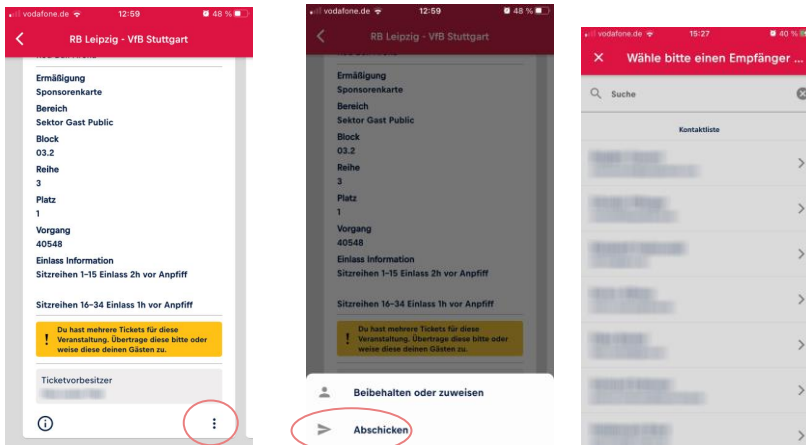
vodafone.de 12:59 48 %

RB Leipzig - VfB Stuttgart

Ermäßigung
Sponsorenkarte
Bereich
Sektor Gast Public
Block
03.2
Reihe
3
Platz
1
Vorgang
40548
Einlass Information
Sitzreihen 1-15 Einlass 2h vor Anpfiff

Sitzreihen 16-34 Einlass 1h vor Anpfiff

Du hast mehrere Tickets für diese Veranstaltung. Übertrage diese bitte oder weise diese deinen Gästen zu.

Ticketvorbesitzer
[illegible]

vodafone.de 12:59 48 %

RB Leipzig - VfB Stuttgart

Ermäßigung
Sponsorenkarte
Bereich
Sektor Gast Public
Block
03.2
Reihe
3
Platz
1
Vorgang
40548
Einlass Information
Sitzreihen 1-15 Einlass 2h vor Anpfiff

Sitzreihen 16-34 Einlass 1h vor Anpfiff

Du hast mehrere Tickets für diese Veranstaltung. Übertrage diese bitte oder weise diese deinen Gästen zu.

Beibehalten oder zuweisen

Abschicken

vodafone.de 15:27 40 %

Wähle bitte einen Empfänger ...

Suche

Kontaktliste
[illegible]